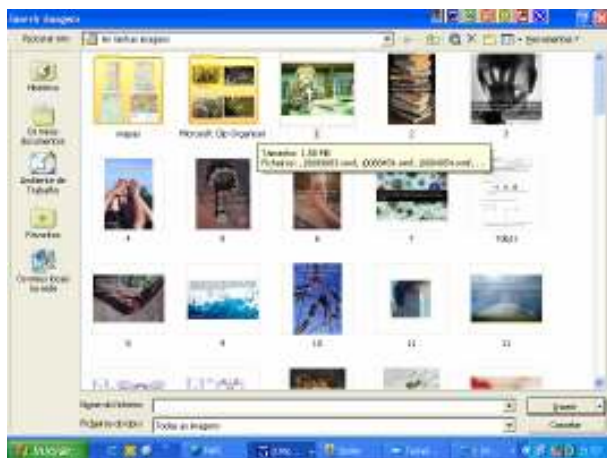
Inserir imagem

Procurar em: As minhas imagens

Ferramentas

Histórico

Os meus documentos

Ambiente de Trabalho

Favoritos

Os meus locais na rede

mapas

Microsoft Clip Organizer

1

2

3

Tamanho: 1,58 MB
Ficheiros: ...

4

5

6

7

8

9

10

11

12

Nome do ficheiro:

Ficheiros do tipo: Todas as imagens

Inserir

Cancelar

Iniciar